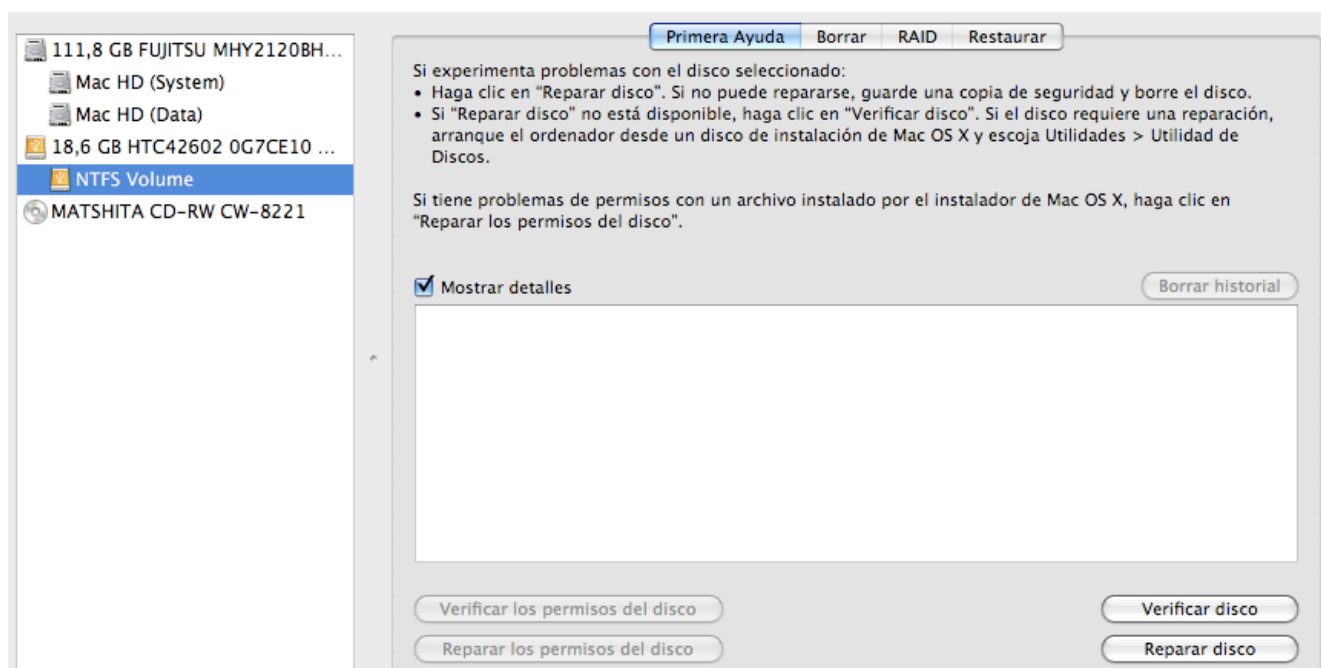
111,8 GB FUJITSU MHY2120BH...
Mac HD (System)
Mac HD (Data)
18,6 GB HTC42602 0G7CE10 ...
NTFS Volume
MATSHITA CD-RW CW-8221

Primera Ayuda | Borrar | RAID | Restaurar

Si experimenta problemas con el disco seleccionado:
• Haga clic en "Reparar disco". Si no puede repararse, guarde una copia de seguridad y borre el disco.
• Si "Reparar disco" no está disponible, haga clic en "Verificar disco". Si el disco requiere una reparación, arranque el ordenador desde un disco de instalación de Mac OS X y escoja Utilidades > Utilidad de Discos.

Si tiene problemas de permisos con un archivo instalado por el instalador de Mac OS X, haga clic en "Reparar los permisos del disco".

Mostrar detalles

Borrar historial

Verificar los permisos del disco
Reparar los permisos del disco
Verificar disco
Reparar disco